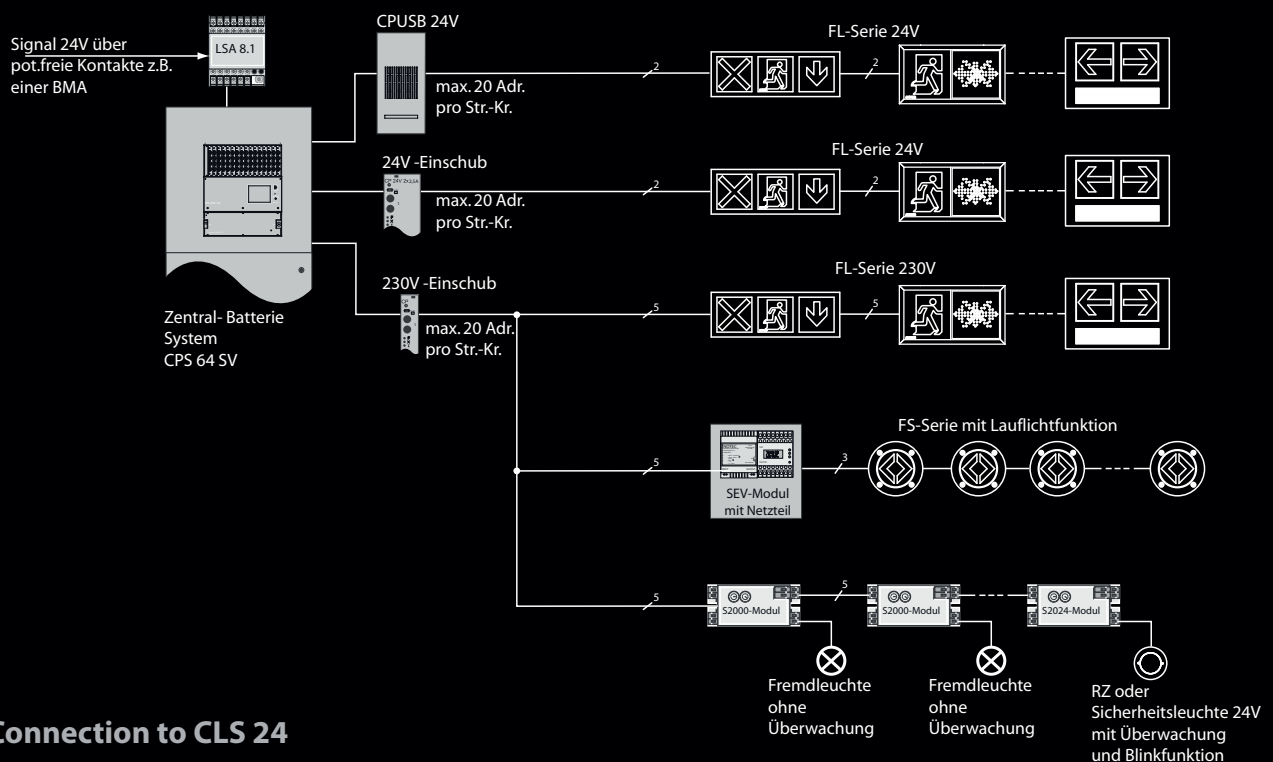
Signal 24V über pot.freie Kontakte z.B. einer BMA

LSA 8.1

CPUSB 24V

max. 20 Adr. pro Str.-Kr.

2

FL-Serie 24V

2

24V -Einschub

max. 20 Adr. pro Str.-Kr.

2

FL-Serie 24V

2

230V -Einschub

max. 20 Adr. pro Str.-Kr.

5

FL-Serie 230V

5

Zentral- Batterie System CPS 64 SV

FS-Serie mit Lauflichtfunktion

5

3

SEV-Modul mit Netzteil

5

S2000-Modul

5

S2000-Modul

S2024-Modul

Fremdleuchte ohne Überwachung

Fremdleuchte ohne Überwachung

RZ oder Sicherheitsleuchte 24V mit Überwachung und Blinkfunktion

Connection to CLS 24